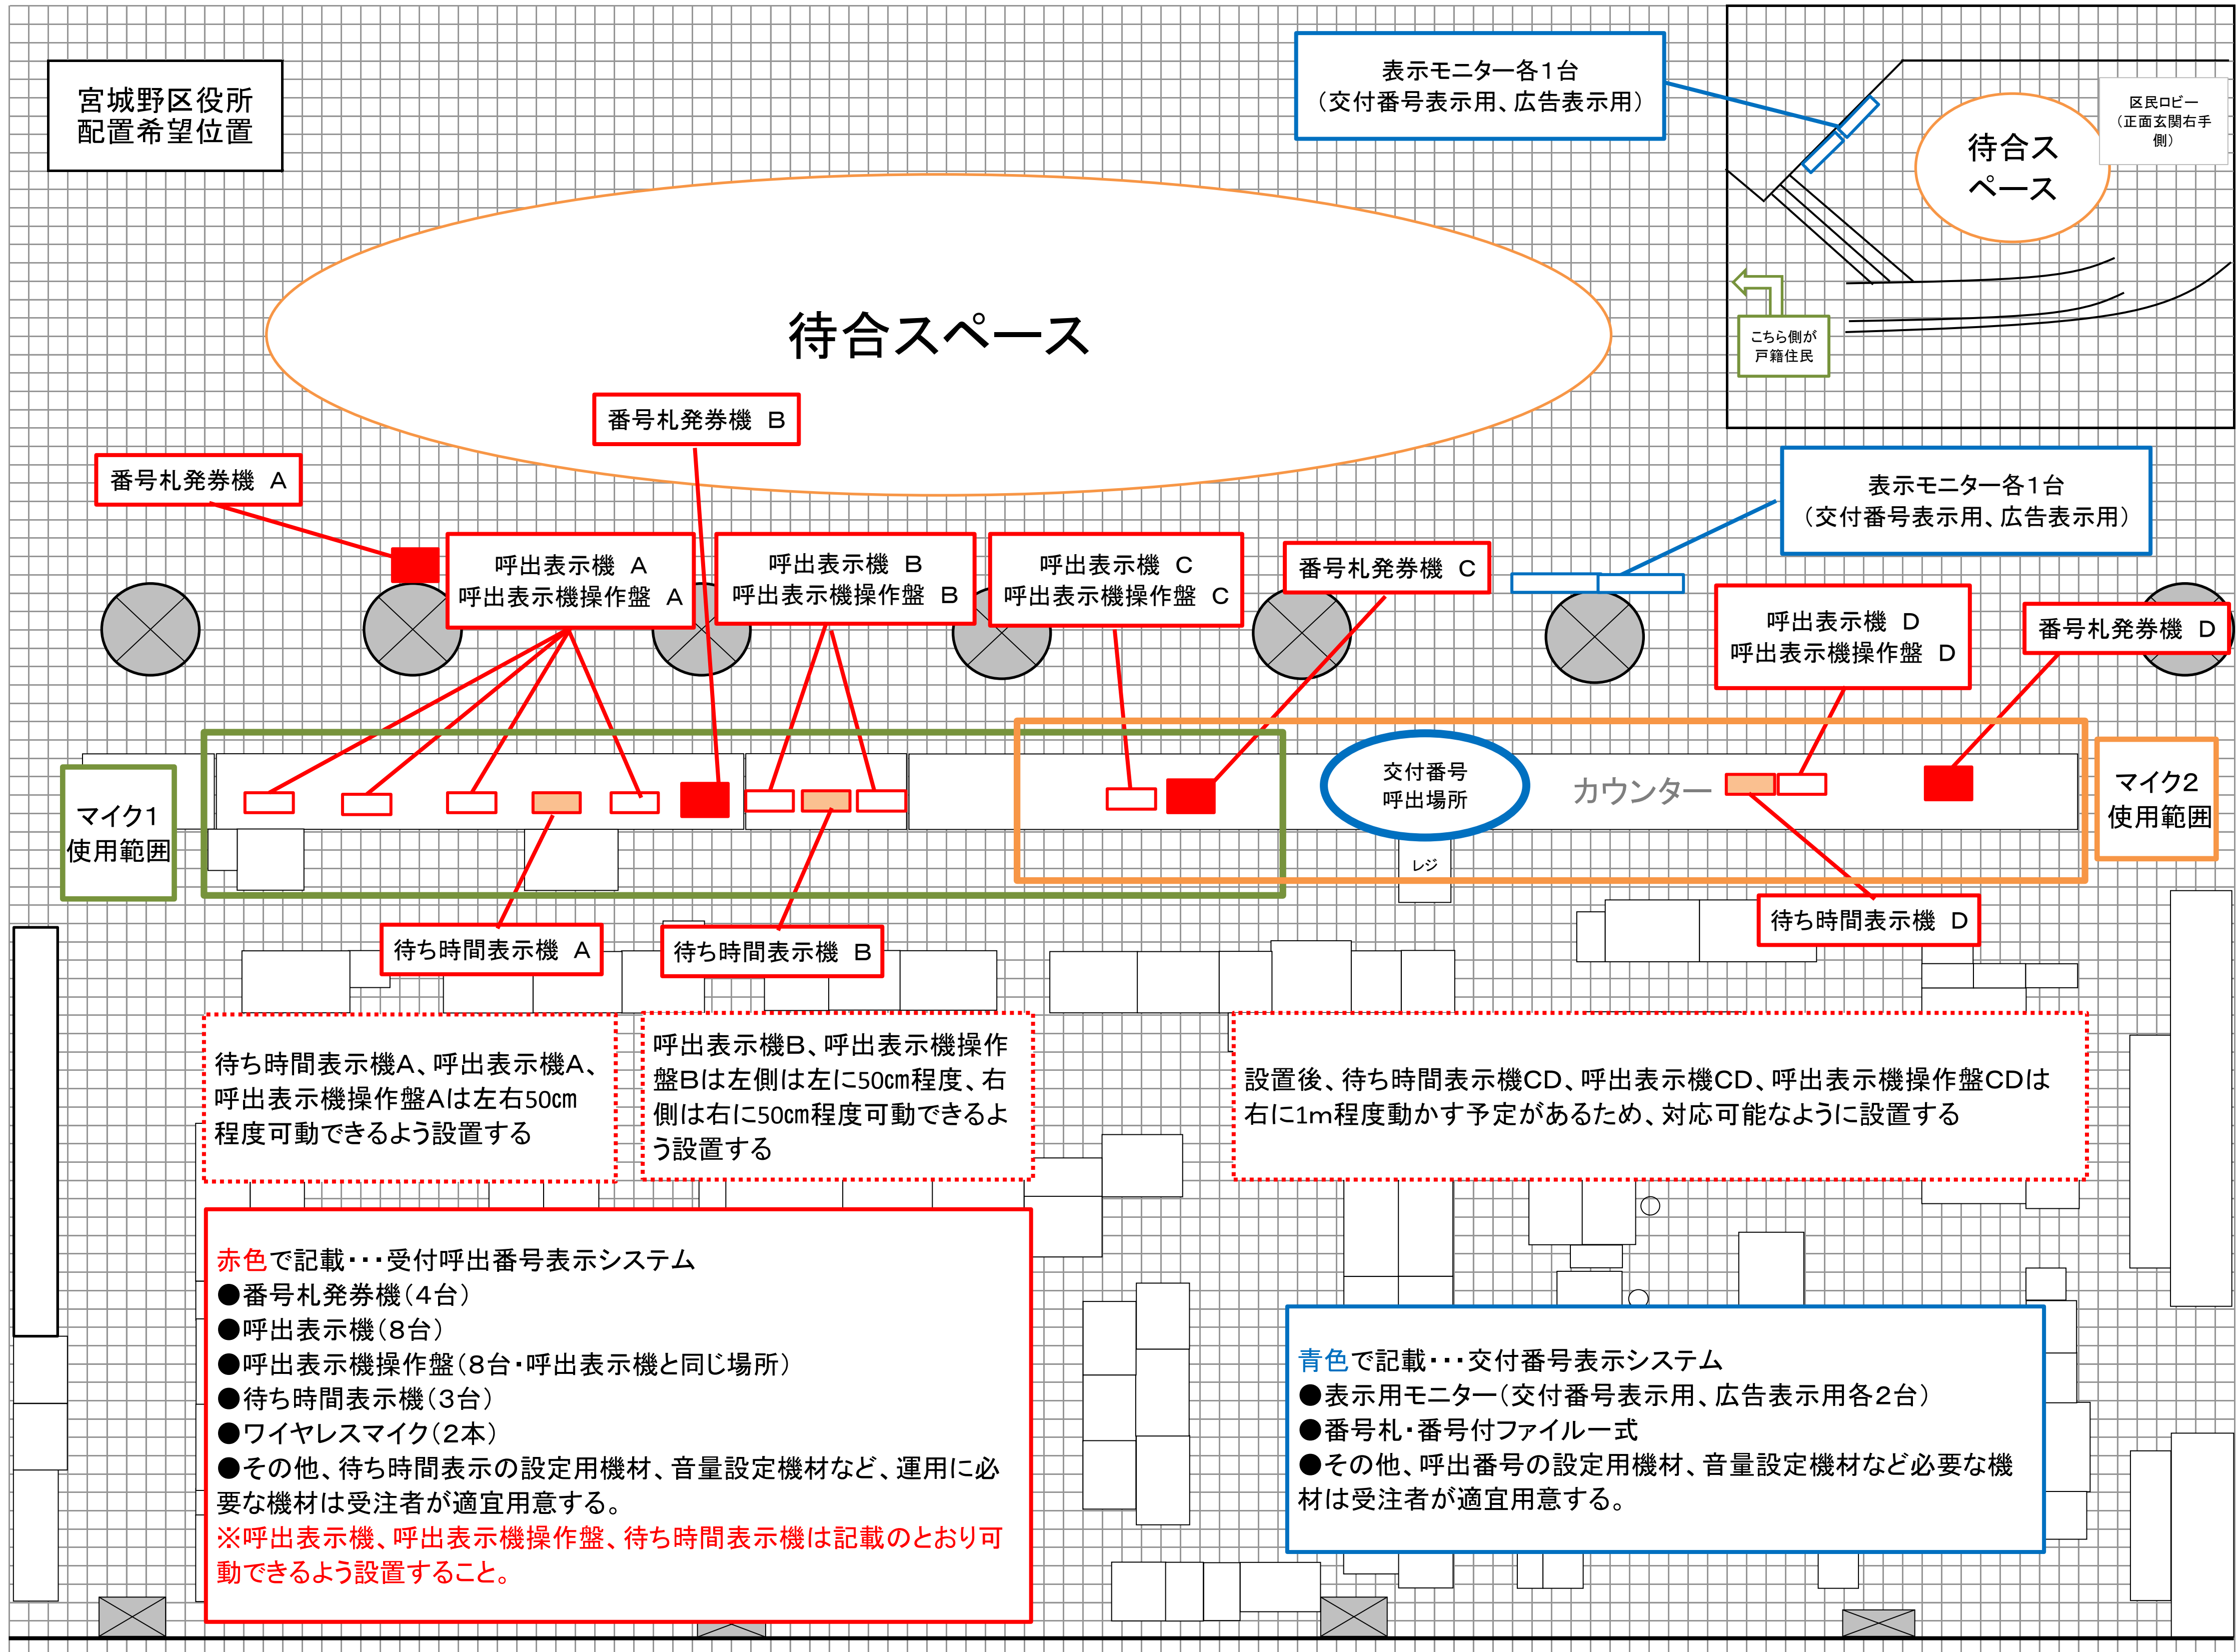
宮城野区役所
配置希望位置

表示モニター各1台
（交付番号表示用、広告表示用）

区民ロビー
（正面玄関右手側）

待合スペース

こちら側が
戸籍住民

待合スペース

番号札発券機　B

番号札発券機　A

呼出表示機　A
呼出表示機操作盤　A

呼出表示機　B
呼出表示機操作盤　B

呼出表示機　C
呼出表示機操作盤　C

番号札発券機　C

表示モニター各1台
（交付番号表示用、広告表示用）

呼出表示機　D
呼出表示機操作盤　D

番号札発券機　D

マイク1
使用範囲

交付番号
呼出場所

カウンター

マイク2
使用範囲

レジ

待ち時間表示機　A

待ち時間表示機　B

待ち時間表示機　D

待ち時間表示機A、呼出表示機A、呼出表示機操作盤Aは左右50cm程度可動できるよう設置する

呼出表示機B、呼出表示機操作盤Bは左側は左に50cm程度、右側は右に50cm程度可動できるよう設置する

設置後、待ち時間表示機CD、呼出表示機CD、呼出表示機操作盤CDは右に1m程度動かす予定があるため、対応可能なように設置する

赤色で記載・・・受付呼出番号表示システム
●番号札発券機（4台）
●呼出表示機（8台）
●呼出表示機操作盤（8台・呼出表示機と同じ場所）
●待ち時間表示機（3台）
●ワイヤレスマイク（2本）
●その他、待ち時間表示の設定用機材、音量設定機材など、運用に必要な機材は受注者が適宜用意する。
※呼出表示機、呼出表示機操作盤、待ち時間表示機は記載のとおり可動できるよう設置すること。

青色で記載・・・交付番号表示システム
●表示用モニター（交付番号表示用、広告表示用各2台）
●番号札・番号付ファイル一式
●その他、呼出番号の設定用機材、音量設定機材など必要な機材は受注者が適宜用意する。